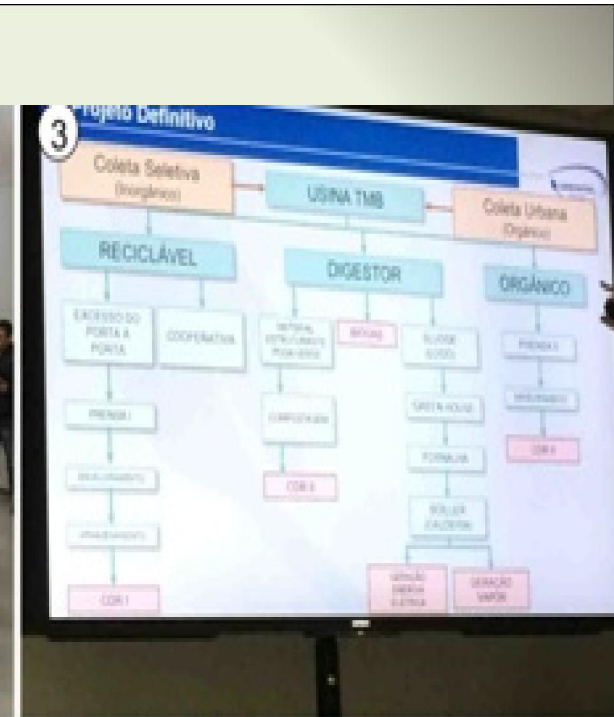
3 Projeto Definitivo

Coleta Seletiva (Inorgânico)

USINA TMB

Coleta Urbana (Orgânico)

RECICLÁVEL

DIGESTOR

ORGÂNICO

EXCESSO DO PORTA A PORTA

COOPERATIVA

MATERIAL ESTRUTURANTE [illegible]

BIOGÁS

SLUDGE (LODO)

PRENSA

PRENSA

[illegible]

COMPOSTAGEM

GREEN HOUSE

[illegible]

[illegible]

FORNALHA

CDR

CDR

BOILER (CALDEIRA)

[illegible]

GERAÇÃO ENERGIA ELÉTRICA

GERAÇÃO VAPOR

CDR